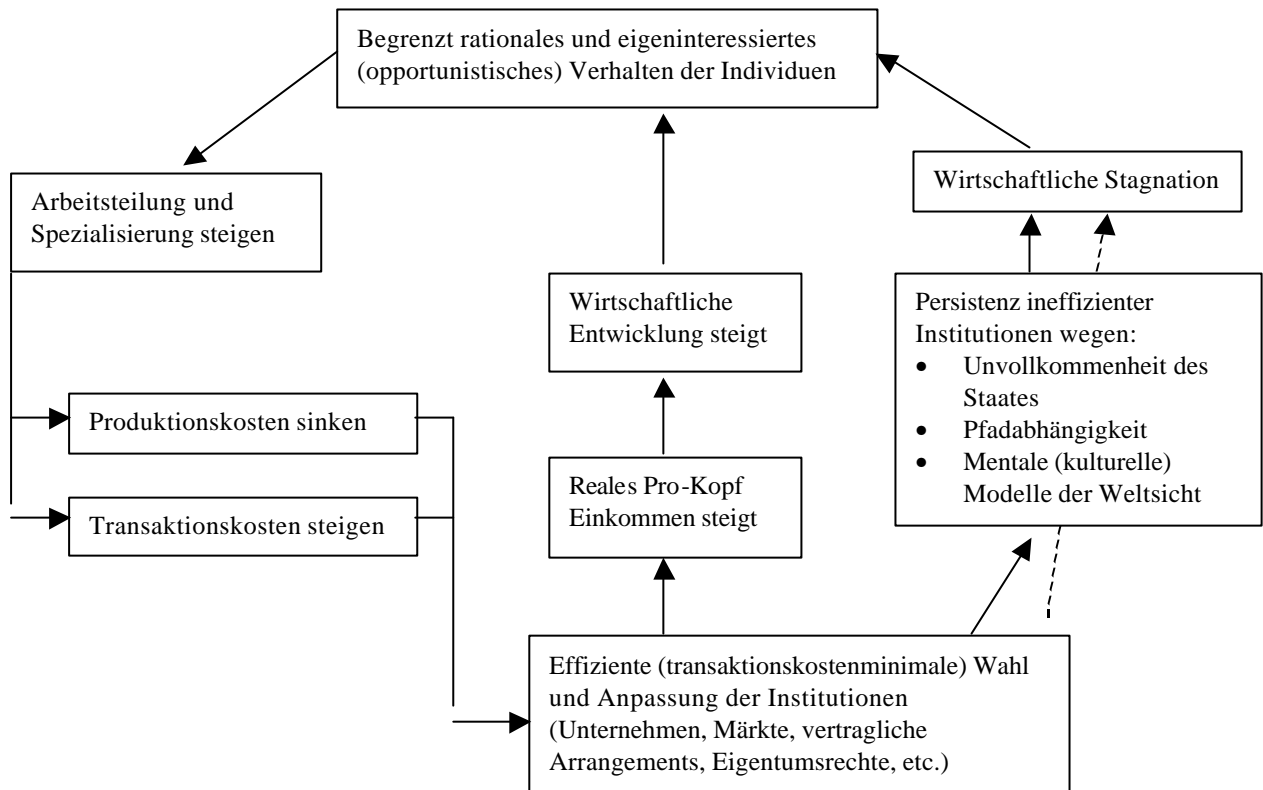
Begrenzt rationales und eigeninteressiertes (opportunistisches) Verhalten der Individuen

Arbeitsteilung und Spezialisierung steigen

Wirtschaftliche Stagnation

Wirtschaftliche Entwicklung steigt

Persistenz ineffizienter Institutionen wegen:
- Unvollkommenheit des Staates
- Pfadabhängigkeit
- Mentale (kulturelle) Modelle der Weltsicht

Produktionskosten sinken

Transaktionskosten steigen

Reales Pro-Kopf Einkommen steigt

Effiziente (transaktionskostenminimale) Wahl und Anpassung der Institutionen (Unternehmen, Märkte, vertragliche Arrangements, Eigentumsrechte, etc.)